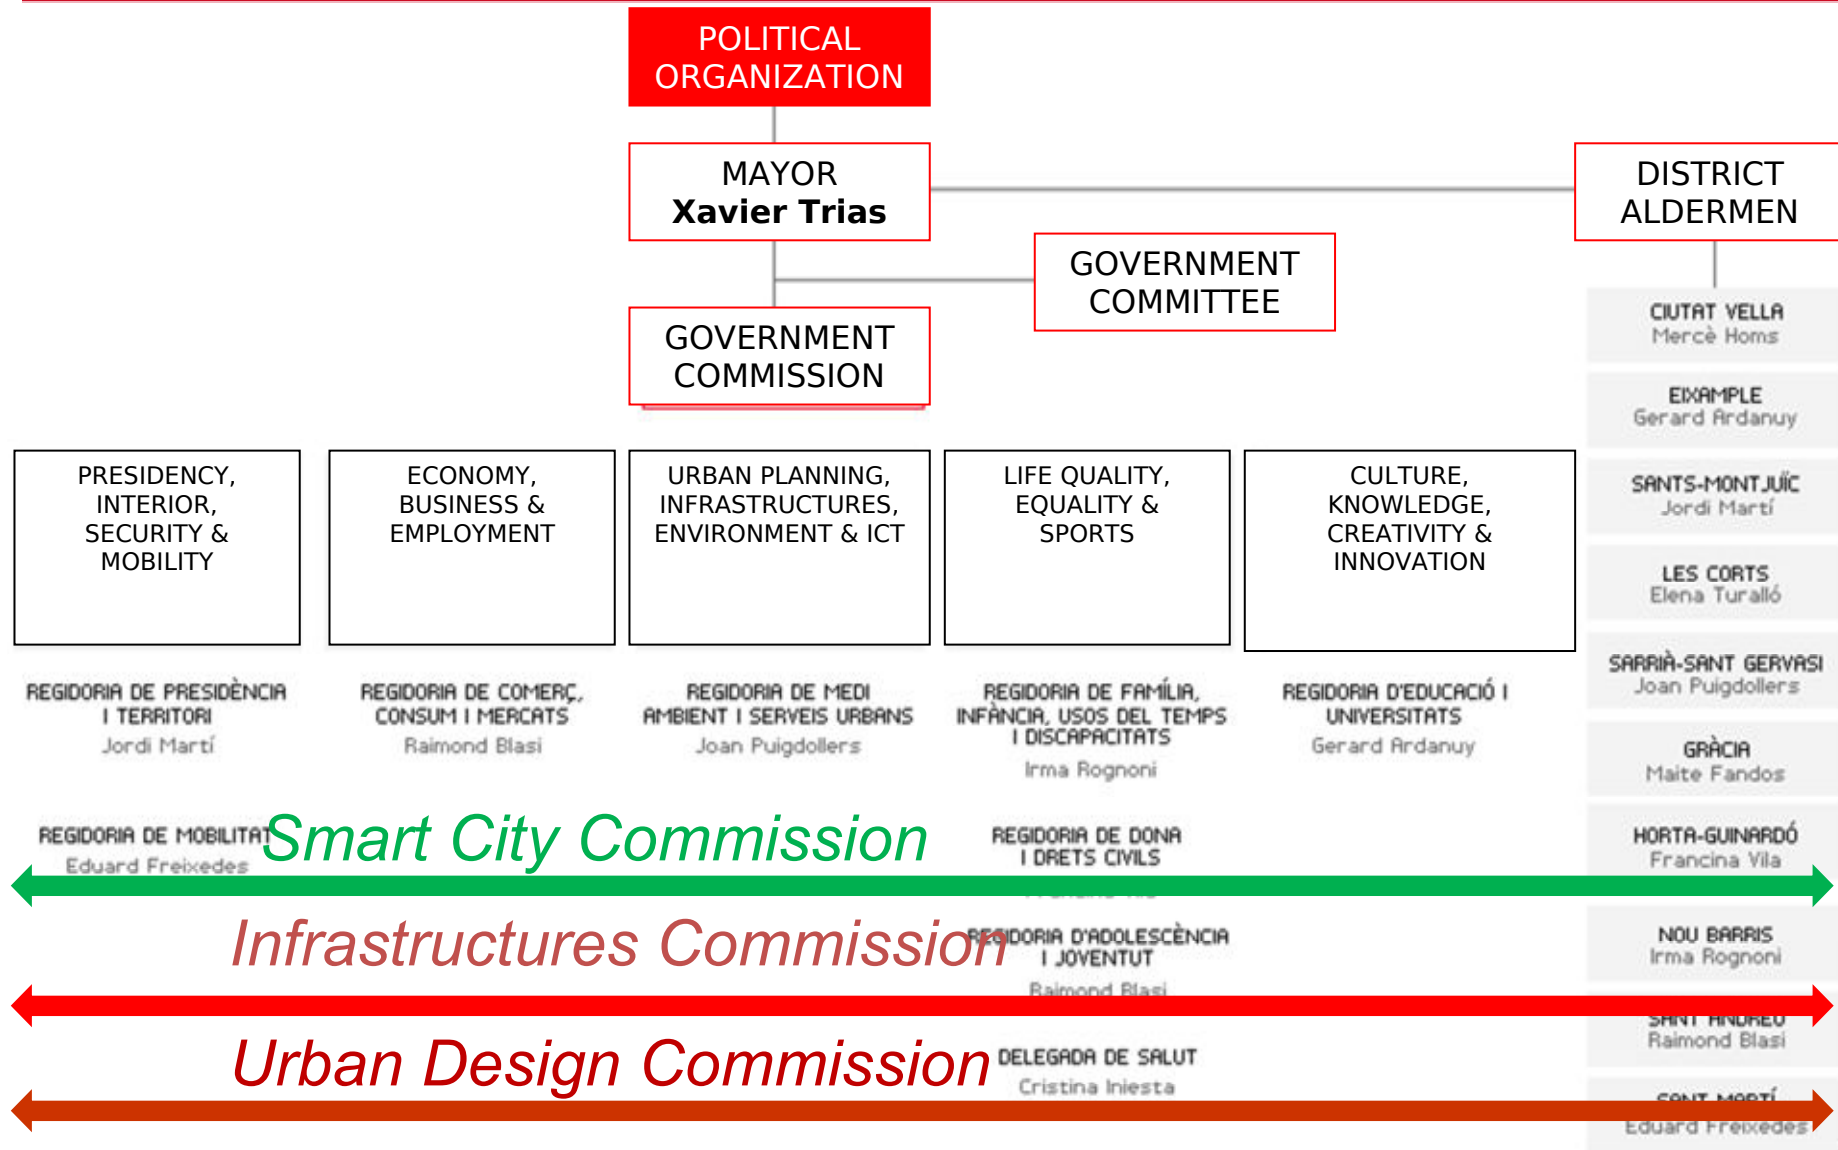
POLITICAL ORGANIZATION

MAYOR
Xavier Trias

DISTRICT ALDERMEN

GOVERNMENT COMMITTEE

GOVERNMENT COMMISSION

PRESIDENCY, INTERIOR, SECURITY & MOBILITY

ECONOMY, BUSINESS & EMPLOYMENT

URBAN PLANNING, INFRASTRUCTURES, ENVIRONMENT & ICT

LIFE QUALITY, EQUALITY & SPORTS

CULTURE, KNOWLEDGE, CREATIVITY & INNOVATION

REGIDORIA DE PRESIDÈNCIA I TERRITORI
Jordi Martí

REGIDORIA DE COMERÇ, CONSUM I MERCATS
Raimond Blasi

REGIDORIA DE MEDI AMBIENT I SERVEIS URBANS
Joan Puigdollers

REGIDORIA DE FAMÍLIA, INFÀNCIA, USOS DEL TEMPS I DISCAPACITATS
Irma Rognoni

REGIDORIA D'EDUCACIÓ I UNIVERSITATS
Gerard Ardanuy

REGIDORIA DE MOBILITAT
Eduard Freixedes

Smart City Commission

REGIDORIA DE DONA I DRETS CIVILS
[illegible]

Infrastructures Commission

REGIDORIA D'ADOLESCÈNCIA I JOVENTUT
Raimond Blasi

Urban Design Commission

DELEGADA DE SALUT
Cristina Iniesta

CIUTAT VELLA
Mercè Homs

EIXAMPLE
Gerard Ardanuy

SANTS-MONTJUÏC
Jordi Martí

LES CORTS
Elena Turalló

SARRIÀ-SANT GERVASI
Joan Puigdollers

GRÀCIA
Maite Fandos

HORTA-GUINARDÓ
Francina Vila

NOU BARRIS
Irma Rognoni

SANT ANDREU
Raimond Blasi

SANT MARTÍ
Eduard Freixedes